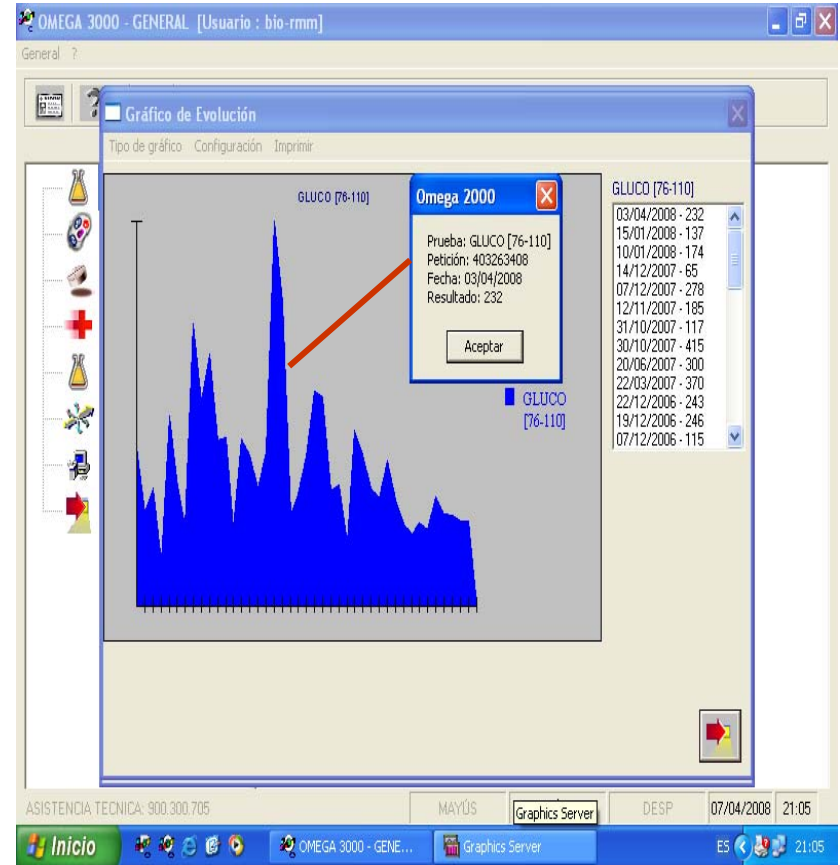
OMEGA 3000 - GENERAL [Usuario : bio-rmm]

General ?

Gráfico de Evolución

Tipo de gráfico Configuración Imprimir

GLUCO [76-110]

Omega 2000

Prueba: GLUCO [76-110]
Petición: 403263408
Fecha: 03/04/2008
Resultado: 232

Aceptar

GLUCO [76-110]

GLUCO [76-110]

03/04/2008 - 232
15/01/2008 - 137
10/01/2008 - 174
14/12/2007 - 65
07/12/2007 - 278
12/11/2007 - 185
31/10/2007 - 117
30/10/2007 - 415
20/06/2007 - 300
22/03/2007 - 370
22/12/2006 - 243
19/12/2006 - 246
07/12/2006 - 115

ASISTENCIA TECNICA: 900.300.705 | MAYÚS | Graphics Server | DESP | 07/04/2008 | 21:05

Inicio | OMEGA 3000 - GENE... | Graphics Server | ES | 21:05